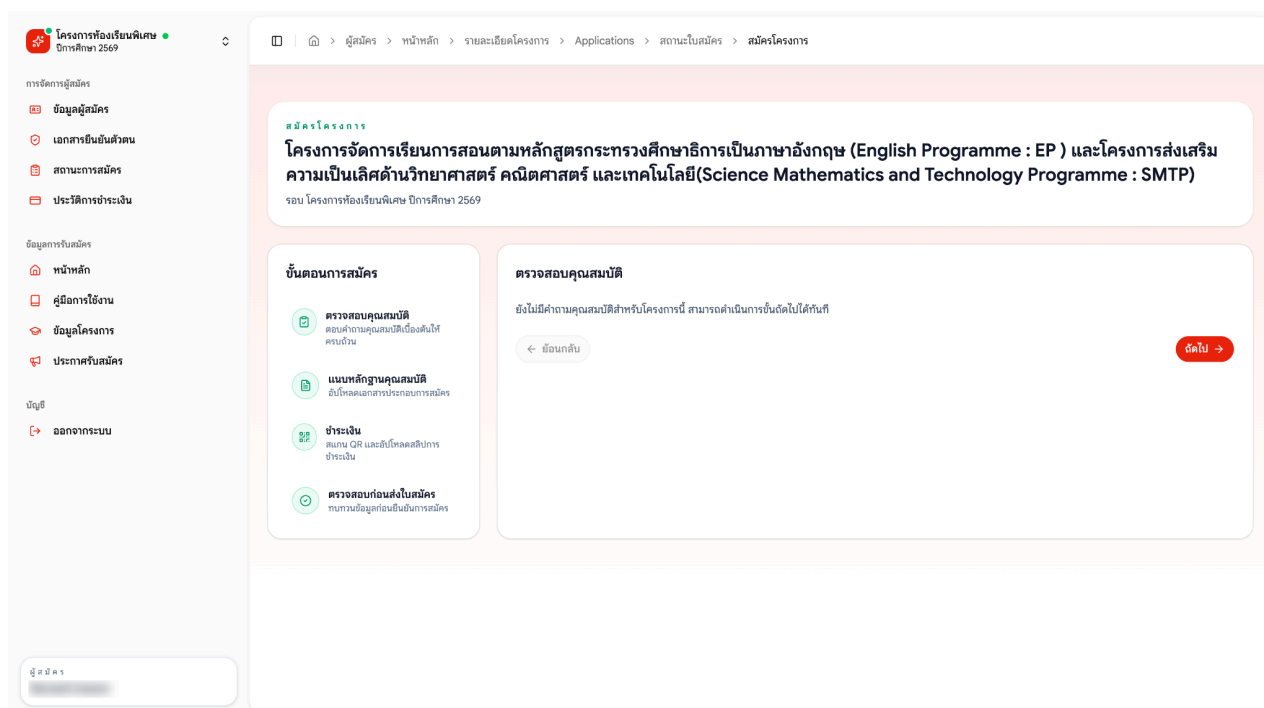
โครงการห้องเรียนพิเศษ
ปีการศึกษา 2569

การจัดการผู้สมัคร
ข้อมูลผู้สมัคร
เอกสารยืนยันตัวตน
สถานะการสมัคร
ประวัติการชำระเงิน

ข้อมูลการรับสมัคร
หน้าหลัก
คู่มือการใช้งาน
ข้อมูลโครงการ
ประกาศรับสมัคร

บัญชี
ออกจากระบบ

ผู้สมัคร
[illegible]

ผู้สมัคร > หน้าหลัก > รายละเอียดโครงการ > Applications > สถานะใบสมัคร > สมัครโครงการ

สมัครโครงการ
โครงการจัดการเรียนการสอนตามหลักสูตรกระทรวงศึกษาธิการเป็นภาษาอังกฤษ (English Programme : EP ) และโครงการส่งเสริมความเป็นเลิศด้านวิทยาศาสตร์ คณิตศาสตร์ และเทคโนโลยี(Science Mathematics and Technology Programme : SMTP)
รอบ โครงการห้องเรียนพิเศษ ปีการศึกษา 2569

ขั้นตอนการสมัคร
ตรวจสอบคุณสมบัติ
ตอบคำถามคุณสมบัติเบื้องต้นให้ครบถ้วน
แนบหลักฐานคุณสมบัติ
อัปโหลดเอกสารประกอบการสมัคร
ชำระเงิน
สแกน QR และอัปโหลดสลิปการชำระเงิน
ตรวจสอบก่อนส่งใบสมัคร
ทบทวนข้อมูลก่อนยืนยันการสมัคร

ตรวจสอบคุณสมบัติ
ยังไม่มีคำถามคุณสมบัติสำหรับโครงการนี้ สามารถดำเนินการขั้นถัดไปได้ทันที
ย้อนกลับ
ถัดไป